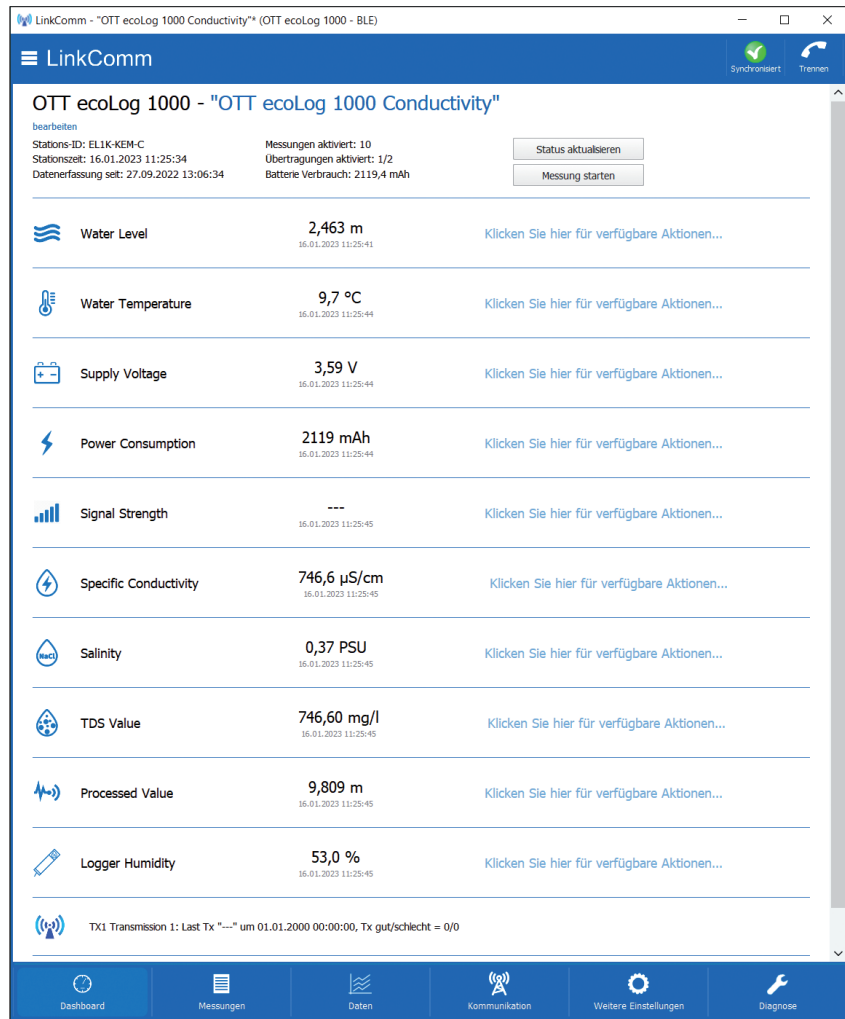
LinkComm - "OTT ecoLog 1000 Conductivity"* (OTT ecoLog 1000 - BLE)

LinkComm

Synchronisiert

Trennen

OTT ecoLog 1000 - "OTT ecoLog 1000 Conductivity"

bearbeiten

Stations-ID: EL1K-KEM-C
Stationszeit: 16.01.2023 11:25:34
Datenerfassung seit: 27.09.2022 13:06:34

Messungen aktiviert: 10
Übertragungen aktiviert: 1/2
Batterie Verbrauch: 2119,4 mAh

Status aktualisieren

Messung starten

| | | |
|---|---|---|
| Water Level | 2,463 m 16.01.2023 11:25:41 | Klicken Sie hier für verfügbare Aktionen... |
| Water Temperature | 9,7 °C 16.01.2023 11:25:44 | Klicken Sie hier für verfügbare Aktionen... |
| Supply Voltage | 3,59 V 16.01.2023 11:25:44 | Klicken Sie hier für verfügbare Aktionen... |
| Power Consumption | 2119 mAh 16.01.2023 11:25:44 | Klicken Sie hier für verfügbare Aktionen... |
| Signal Strength | --- 16.01.2023 11:25:45 | Klicken Sie hier für verfügbare Aktionen... |
| Specific Conductivity | 746,6 µS/cm 16.01.2023 11:25:45 | Klicken Sie hier für verfügbare Aktionen... |
| Salinity | 0,37 PSU 16.01.2023 11:25:45 | Klicken Sie hier für verfügbare Aktionen... |
| TDS Value | 746,60 mg/l 16.01.2023 11:25:45 | Klicken Sie hier für verfügbare Aktionen... |
| Processed Value | 9,809 m 16.01.2023 11:25:45 | Klicken Sie hier für verfügbare Aktionen... |
| Logger Humidity | 53,0 % 16.01.2023 11:25:45 | Klicken Sie hier für verfügbare Aktionen... |

NaCl

TX1 Transmission 1: Last Tx "---" um 01.01.2000 00:00:00, Tx gut/schlecht = 0/0

Dashboard Messungen Daten Kommunikation Weitere Einstellungen Diagnose